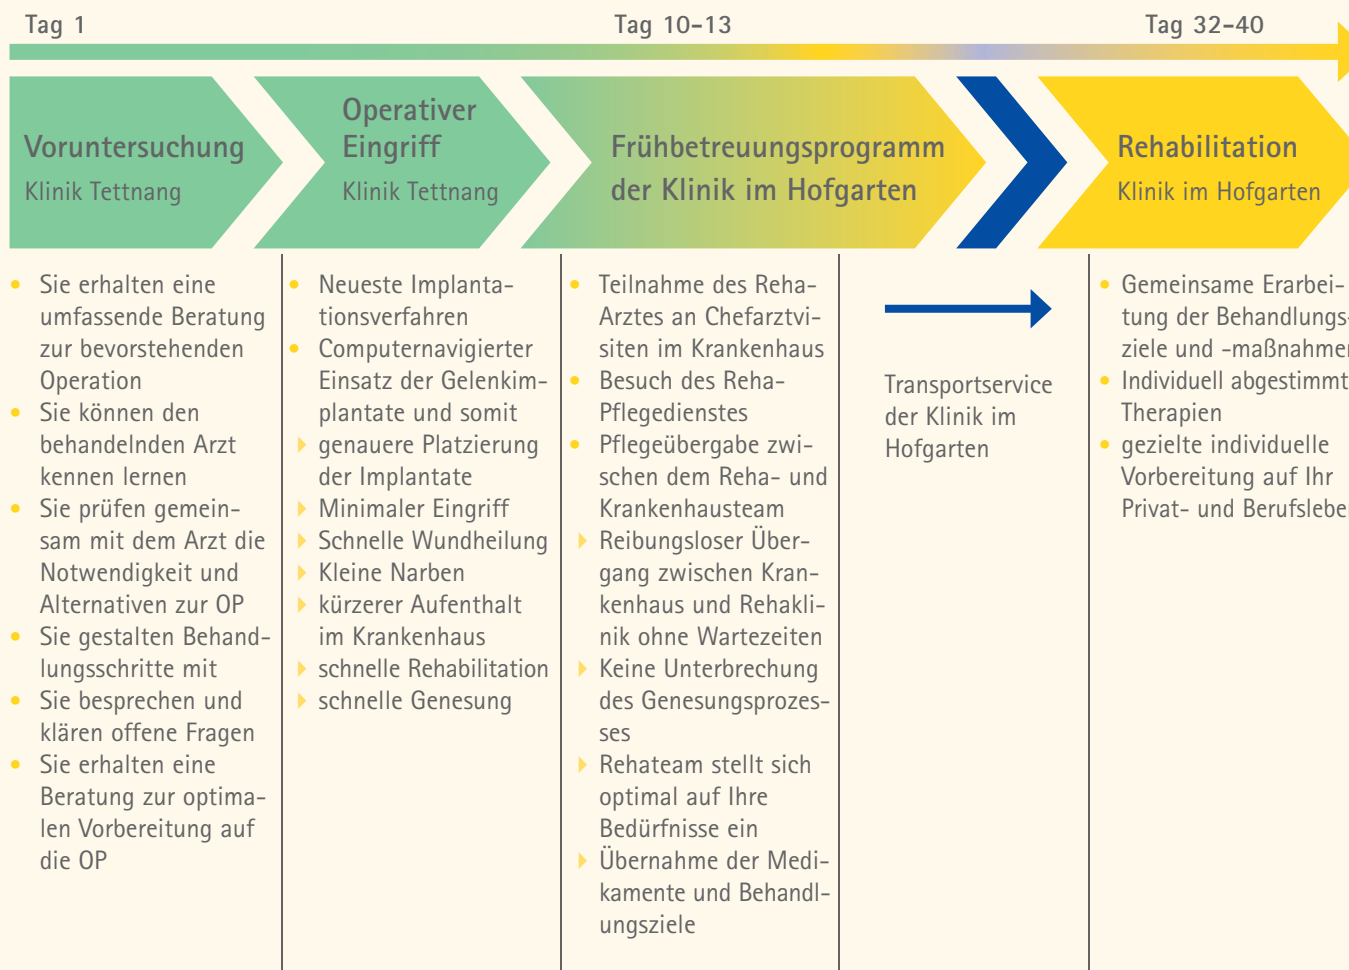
Tag 1

Tag 10–13

Tag 32–40

Voruntersuchung
Klinik Tettnang

Operativer Eingriff
Klinik Tettnang

Frühbetreuungsprogramm der Klinik im Hofgarten

Rehabilitation
Klinik im Hofgarten

• Sie erhalten eine umfassende Beratung zur bevorstehenden Operation
• Sie können den behandelnden Arzt kennen lernen
• Sie prüfen gemeinsam mit dem Arzt die Notwendigkeit und Alternativen zur OP
• Sie gestalten Behandlungsschritte mit
• Sie besprechen und klären offene Fragen
• Sie erhalten eine Beratung zur optimalen Vorbereitung auf die OP

• Neueste Implantationsverfahren
• Computernavigierter Einsatz der Gelenkimplantate und somit
› genauere Platzierung der Implantate
› Minimaler Eingriff
› Schnelle Wundheilung
› Kleine Narben
› kürzerer Aufenthalt im Krankenhaus
› schnelle Rehabilitation
› schnelle Genesung

• Teilnahme des Reha-Arztes an Chefarztvisiten im Krankenhaus
• Besuch des Reha-Pflegedienstes
• Pflegeübergabe zwischen dem Reha- und Krankenhausteam
› Reibungsloser Übergang zwischen Krankenhaus und Rehaklinik ohne Wartezeiten
› Keine Unterbrechung des Genesungsprozesses
› Rehateam stellt sich optimal auf Ihre Bedürfnisse ein
› Übernahme der Medikamente und Behandlungsziele

Transportservice der Klinik im Hofgarten

• Gemeinsame Erarbeitung der Behandlungs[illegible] ziele und -maßnahme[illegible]
• Individuell abgestimmt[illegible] Therapien
• gezielte individuelle Vorbereitung auf Ihr Privat- und Berufslebe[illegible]